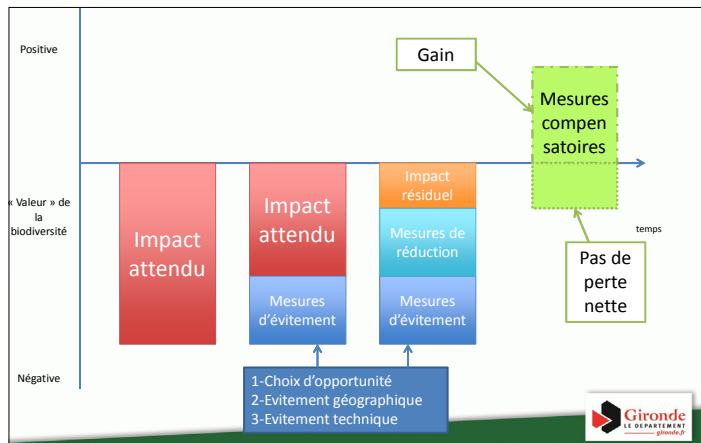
Positive

« Valeur » de la biodiversité

Négative

Gain

Mesures compensatoires

temps

Pas de perte nette

Impact attendu

Impact attendu

Mesures d'évitement

Impact résiduel

Mesures de réduction

Mesures d'évitement

1-Choix d'opportunité
2-Evitement géographique
3-Evitement technique

Gironde
LE DÉPARTEMENT
gironde.fr